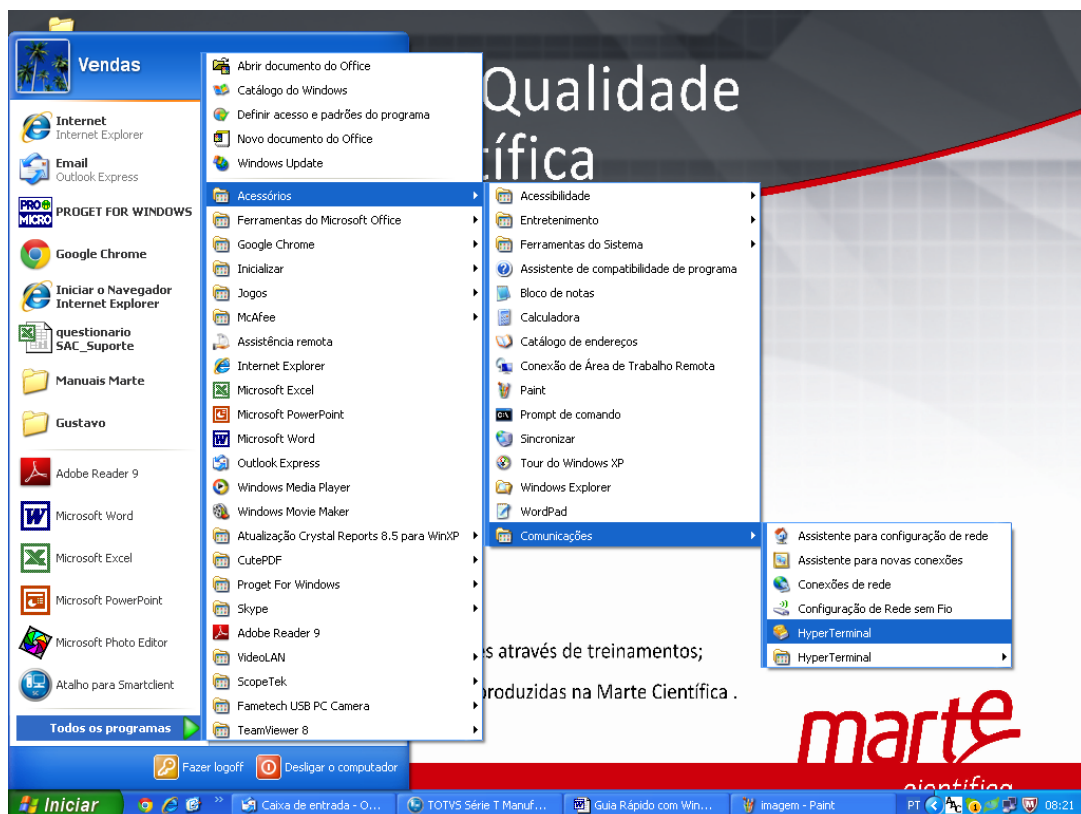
Vendas

Internet
Internet Explorer

Email
Outlook Express

PROGET FOR WINDOWS

Google Chrome

Iniciar o Navegador
Internet Explorer

questionario
SAC_Suporte

Manuais Marte

Gustavo

Adobe Reader 9

Microsoft Word

Microsoft Excel

Microsoft PowerPoint

Microsoft Photo Editor

Atalho para Smartclient

Todos os programas

Fazer logoff
Desligar o computador

Abrir documento do Office
Catálogo do Windows
Definir acesso e padrões do programa
Novo documento do Office
Windows Update
Acessórios
Ferramentas do Microsoft Office
Google Chrome
Inicializar
Jogos
McAfee
Assistência remota
Internet Explorer
Microsoft Excel
Microsoft PowerPoint
Microsoft Word
Outlook Express
Windows Media Player
Windows Movie Maker
Atualização Crystal Reports 8.5 para WinXP
CutePDF
Proget For Windows
Skype
Adobe Reader 9
VideoLAN
ScopeTek
Fametech USB PC Camera
TeamViewer 8

Acessibilidade
Entretenimento
Ferramentas do Sistema
Assistente de compatibilidade de programa
Bloco de notas
Calculadora
Catálogo de endereços
Conexão de Área de Trabalho Remota
Paint
Prompt de comando
Sincronizar
Tour do Windows XP
Windows Explorer
WordPad
Comunicações

Assistente para configuração de rede
Assistente para novas conexões
Conexões de rede
Configuração de Rede sem Fio
HyperTerminal
HyperTerminal

Qualidade
ífica

s através de treinamentos;
produzidas na Marte Científica .

marte
científica

Iniciar
Caixa de entrada - O...
TOTVS Série T Manuf...
Guia Rápido com Win...
imagem - Paint
PT
08:21